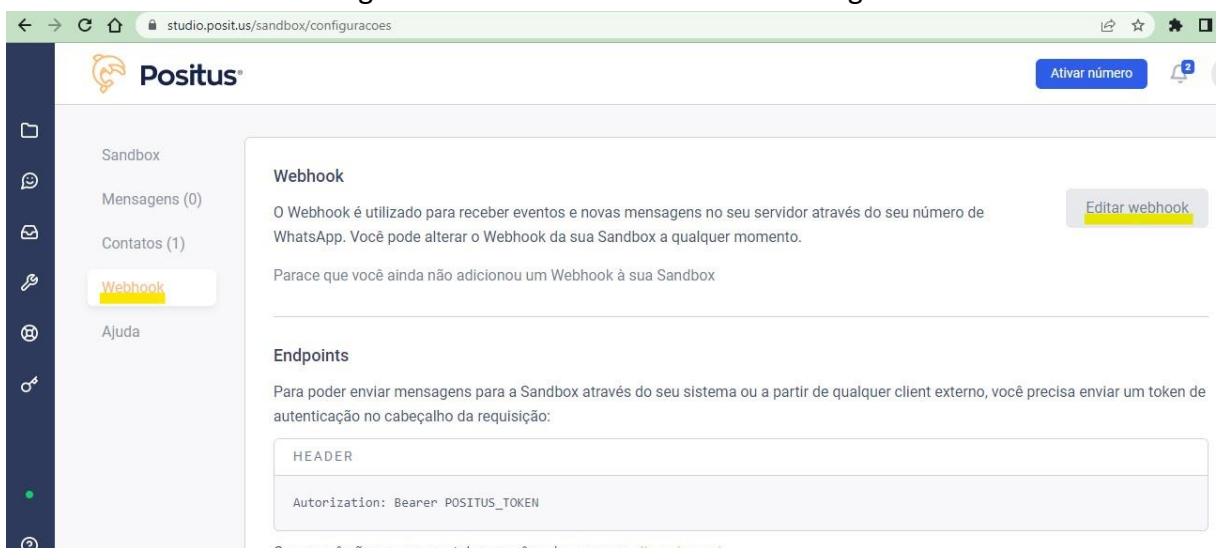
studio.posit.us/sandbox/configuracoes

Positus

Ativar número

2

Sandbox

Mensagens (0)

Contatos (1)

Webhook

Ajuda

Webhook

O Webhook é utilizado para receber eventos e novas mensagens no seu servidor através do seu número de WhatsApp. Você pode alterar o Webhook da sua Sandbox a qualquer momento.

Editar webhook

Parace que você ainda não adicionou um Webhook à sua Sandbox

Endpoints

Para poder enviar mensagens para a Sandbox através do seu sistema ou a partir de qualquer client externo, você precisa enviar um token de autenticação no cabeçalho da requisição:

HEADER

Autorization: Bearer POSITUS_TOKEN

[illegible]